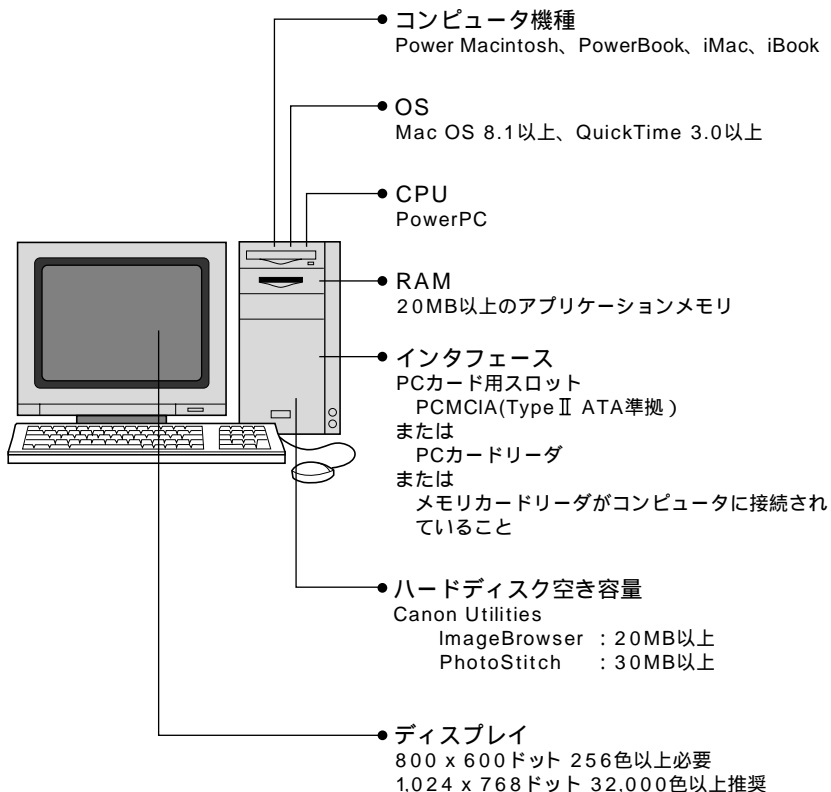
コンピュータ機種
Power Macintosh、PowerBook、iMac、iBook

OS
Mac OS 8.1以上、QuickTime 3.0以上

CPU
PowerPC

RAM
20MB以上のアプリケーションメモリ

インタフェース
PCカード用スロット
PCMCIA(Type Ⅱ ATA準拠)
または
PCカードリーダ
または
メモリカードリーダがコンピュータに接続されていること

ハードディスク空き容量
Canon Utilities
ImageBrowser : 20MB以上
PhotoStitch : 30MB以上

ディスプレイ
800 x 600ドット 256色以上必要
1,024 x 768ドット 32,000色以上推奨